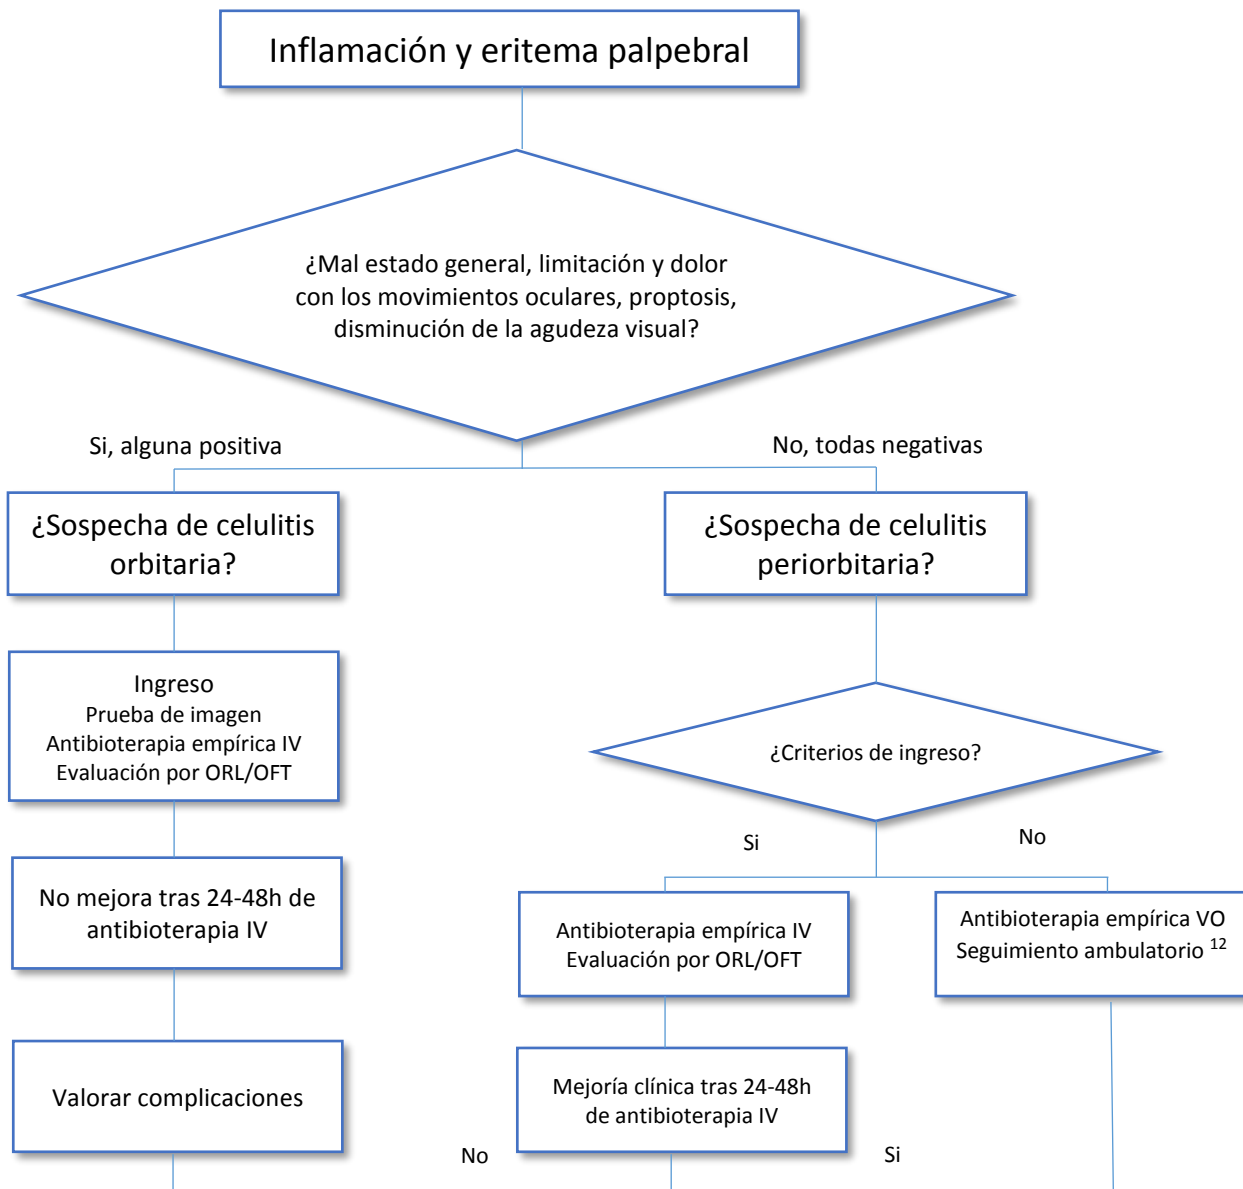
Inflamación y eritema palpebral

¿Mal estado general, limitación y dolor con los movimientos oculares, proptosis, disminución de la agudeza visual?

Si, alguna positiva

No, todas negativas

¿Sospecha de celulitis orbitaria?

¿Sospecha de celulitis periorbitaria?

Ingreso
Prueba de imagen
Antibioterapia empírica IV
Evaluación por ORL/OFT

¿Criterios de ingreso?

Si

No

No mejora tras 24-48h de antibioterapia IV

Antibioterapia empírica IV
Evaluación por ORL/OFT

Antibioterapia empírica VO
Seguimiento ambulatorio $^{12}$

Valorar complicaciones

Mejoría clínica tras 24-48h de antibioterapia IV

No

Si